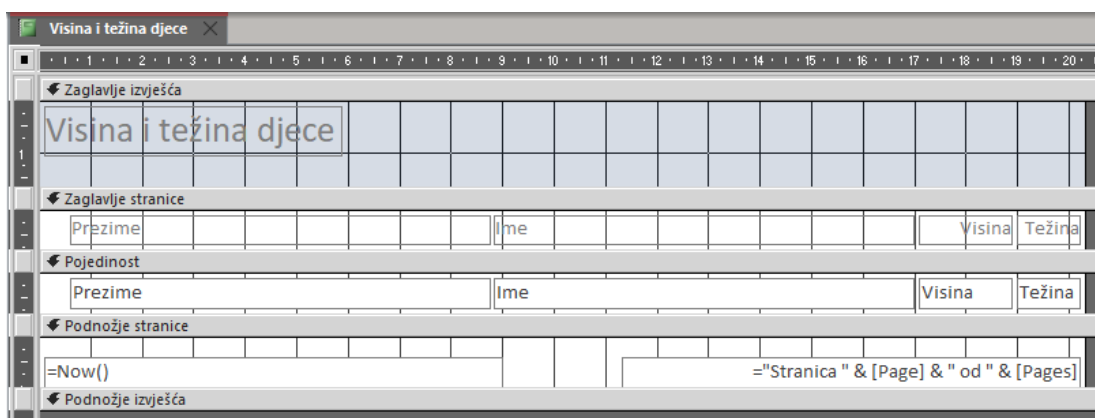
Visina i težina djece

1 2 3 4 5 6 7 8 9 10 11 12 13 14 15 16 17 18 19 20

Zaglavlje izvješća

Visina i težina djece

Zaglavlje stranice

Prezime | Ime | Visina | Težina

Pojedinost

Prezime | Ime | Visina | Težina

Podnožje stranice

=Now()

="Stranica " & [Page] & " od " & [Pages]

Podnožje izvješća